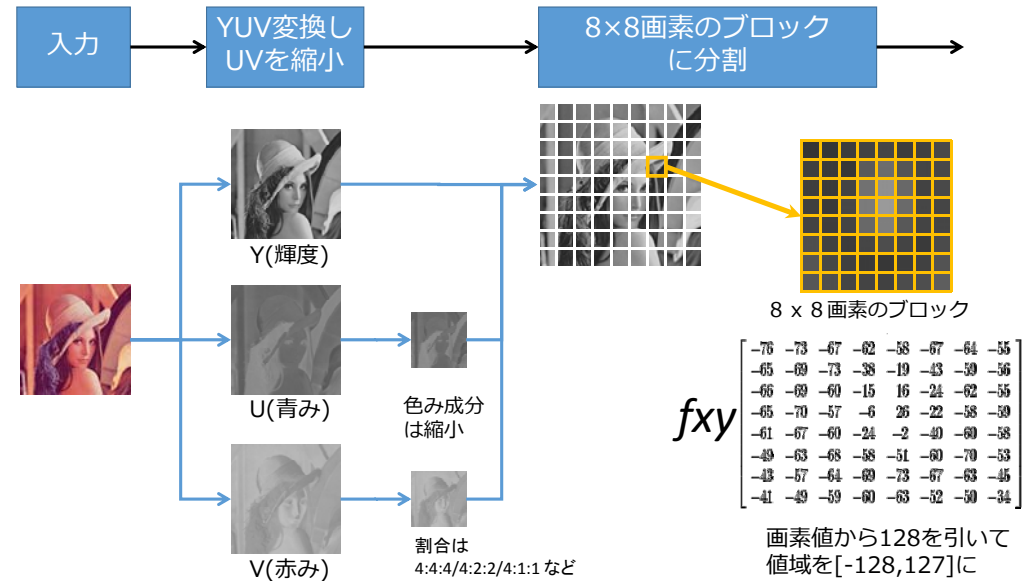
入力

YUV変換し UVを縮小

8×8画素のブロック に分割

Y(輝度)

U(青み)

V(赤み)

色み成分 は縮小

割合は 4:4:4/4:2:2/4:1:1 など

8 x 8画素のブロック

$fxy\begin{bmatrix} -76 & -73 & -67 & -62 & -58 & -67 & -64 & -55 \\ -65 & -69 & -73 & -38 & -19 & -43 & -59 & -56 \\ -66 & -69 & -60 & -15 & 16 & -24 & -62 & -55 \\ -65 & -70 & -57 & -6 & 26 & -22 & -58 & -59 \\ -61 & -67 & -60 & -24 & -2 & -40 & -60 & -58 \\ -49 & -63 & -68 & -58 & -51 & -60 & -70 & -53 \\ -43 & -57 & -64 & -69 & -73 & -67 & -63 & -45 \\ -41 & -49 & -59 & -60 & -63 & -52 & -50 & -34 \end{bmatrix}$

画素値から128を引いて 値域を[-128,127]に